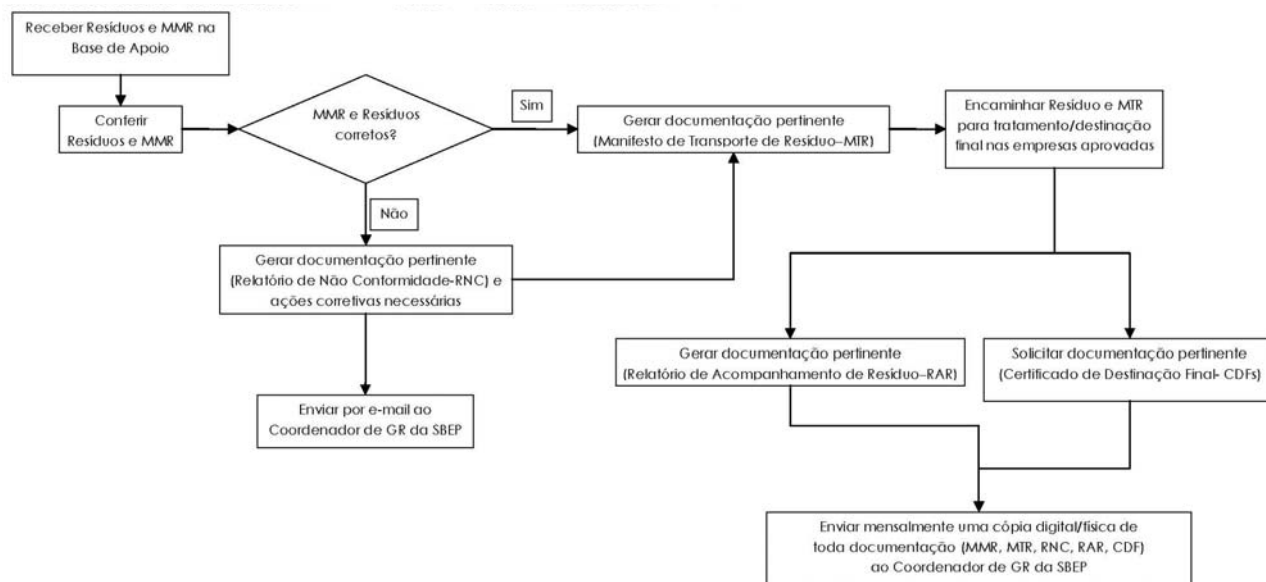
Receber Resíduos e MMR na Base de Apoio

Conferir Resíduos e MMR

MMR e Resíduos corretos?

Sim

Gerar documentação pertinente (Manifesto de Transporte de Resíduo–MTR)

Encaminhar Resíduo e MTR para tratamento/destinação final nas empresas aprovadas

Não

Gerar documentação pertinente (Relatório de Não Conformidade-RNC) e ações corretivas necessárias

Enviar por e-mail ao Coordenador de GR da SBEP

Gerar documentação pertinente (Relatório de Acompanhamento de Resíduo–RAR)

Solicitar documentação pertinente (Certificado de Destinação Final- CDFs)

Enviar mensalmente uma cópia digital/física de toda documentação (MMR, MTR, RNC, RAR, CDF) ao Coordenador de GR da SBEP